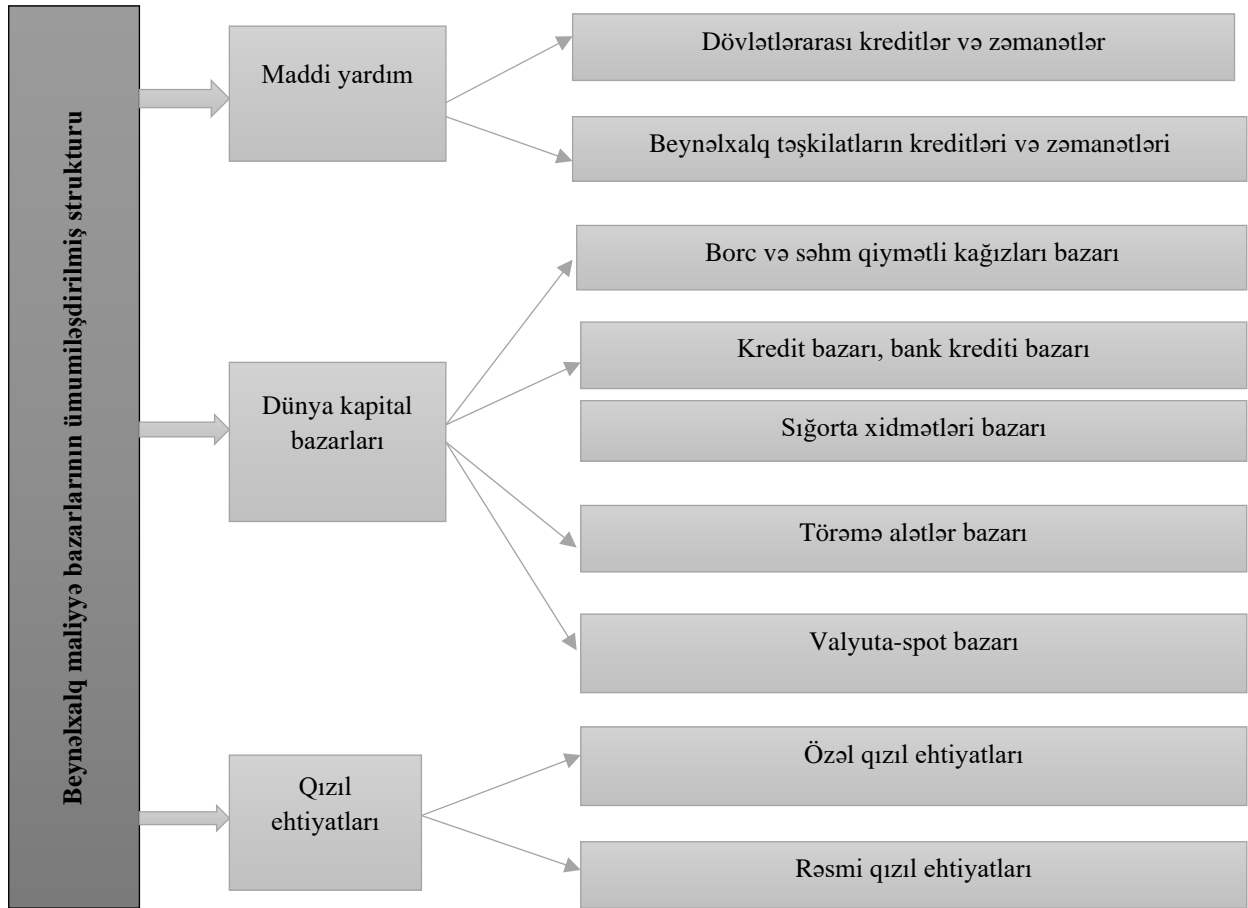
Beynəlxalq maliyyə bazarlarının ümumiləşdirilmiş strukturu

Maddi yardım

Dövlətlərarası kreditlər və zəmanətlər

Beynəlxalq təşkilatların kreditləri və zəmanətləri

Dünya kapital bazarları

Borc və səhm qiymətli kağızları bazarı

Kredit bazarı, bank krediti bazarı

Sığorta xidmətləri bazarı

Törəmə alətlər bazarı

Valyuta-spot bazarı

Qızıl ehtiyatları

Özəl qızıl ehtiyatları

Rəsmi qızıl ehtiyatları